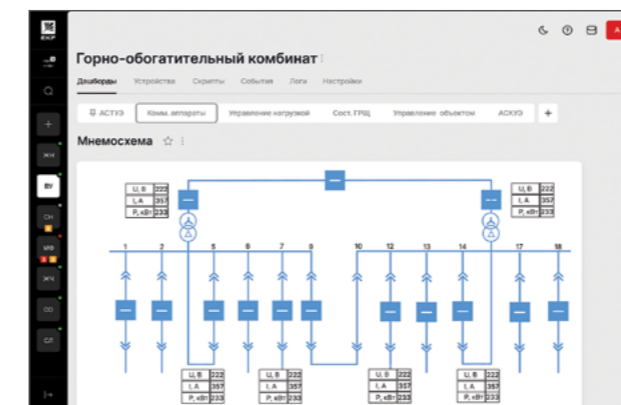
EKF

ЖН
BY
СН
МФ
ЖЧ
ОО
СЛ

A

Горно-обогатительный комбинат

Дашборды Устройства Скрипты События Логи Настройки

АСТУЭ Комм.аппараты Управление нагрузкой Сост.ГРЩ Управление объектом АСКУЭ +

Мнемосхема

| U, В | 222 |
|---|---|
| I, А | 357 |
| P, кВт | 233 |

| U, В | 222 |
|---|---|
| I, А | 357 |
| P, кВт | 233 |

1 2 5 6 7 8 10 12 13 14 17 18

| U, В | 222 |
|---|---|
| I, А | 357 |
| P, кВт | 233 |

| U, В | 222 |
|---|---|
| I, А | 357 |
| P, кВт | 233 |

| U, В | 222 |
|---|---|
| I, А | 357 |
| P, кВт | 233 |

| U, В | 222 |
|---|---|
| I, А | 357 |
| P, кВт | 233 |